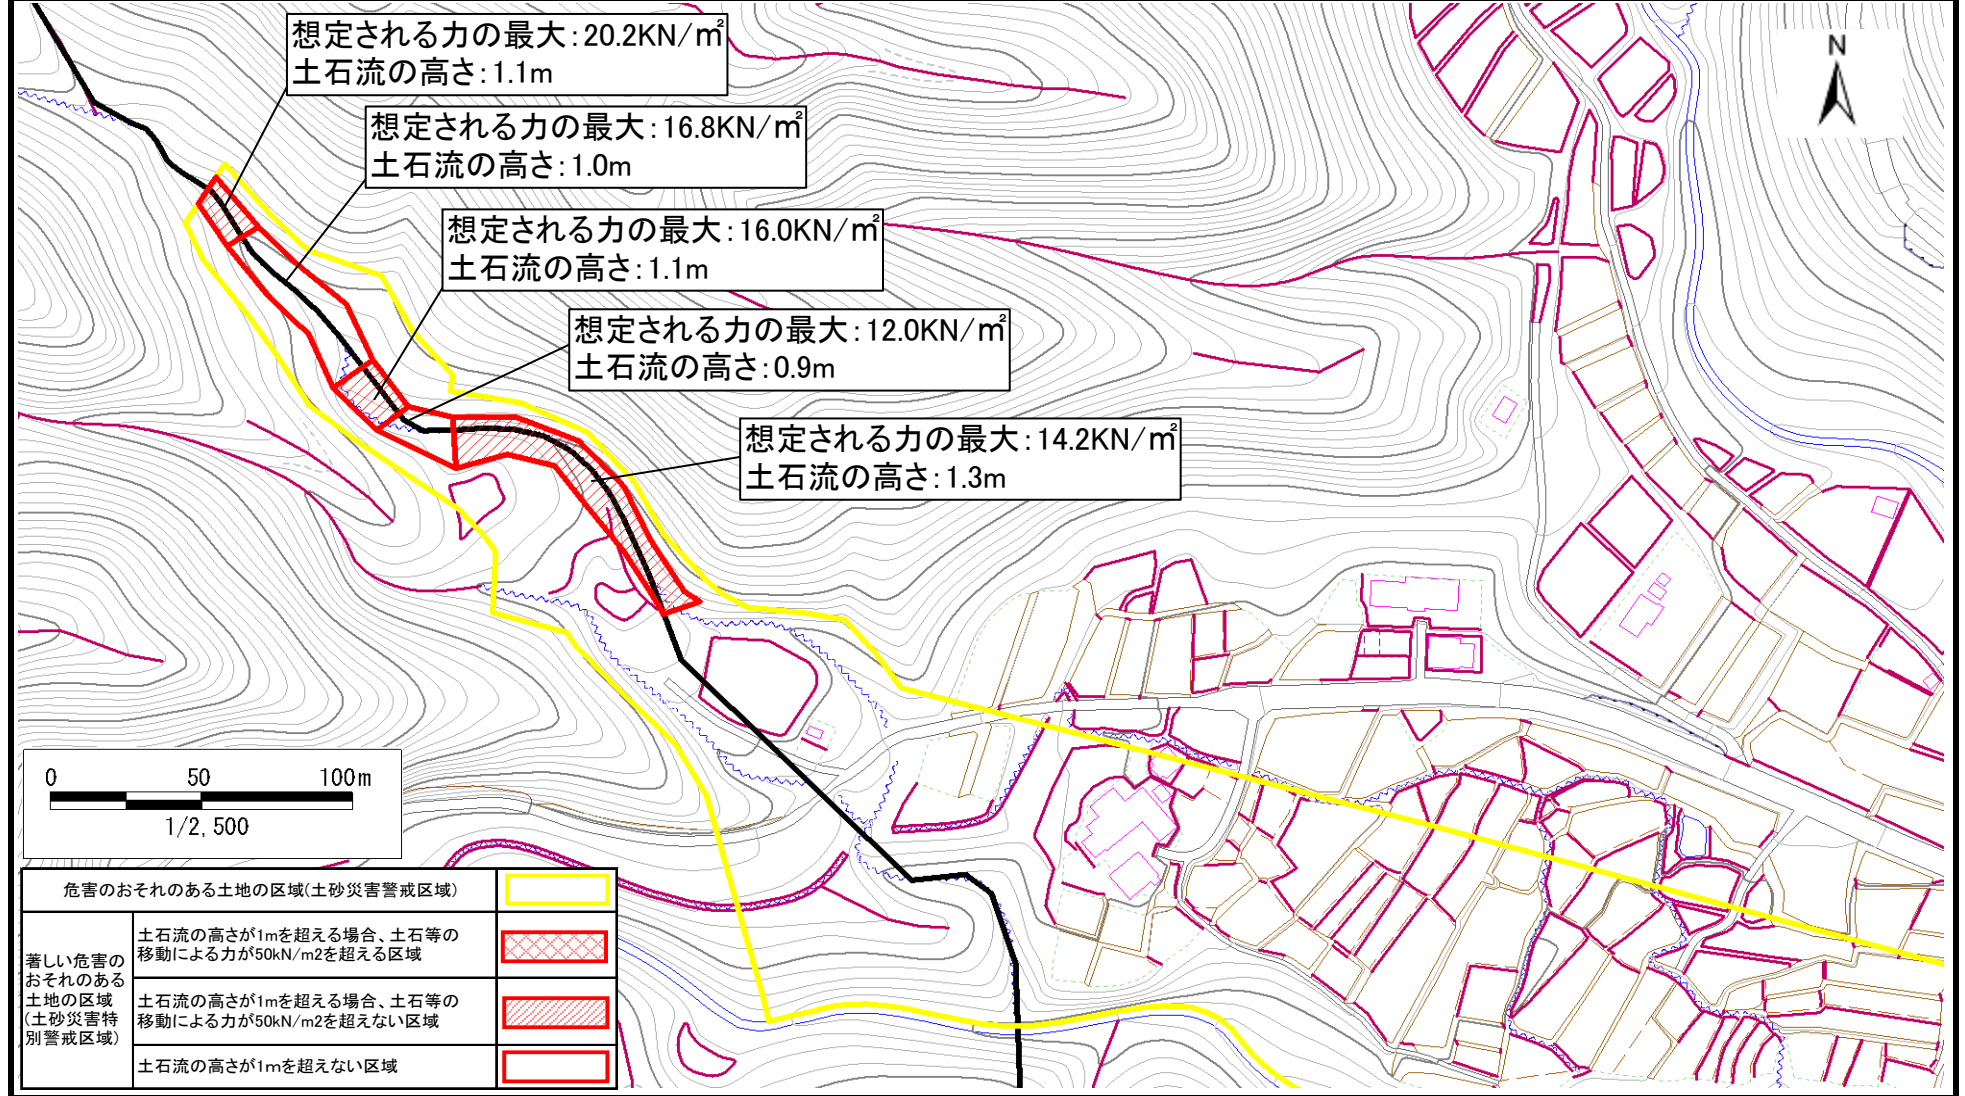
想定される力の最大:20.2KN/m$^2$
土石流の高さ:1.1m

想定される力の最大:16.8KN/m$^2$
土石流の高さ:1.0m

想定される力の最大:16.0KN/m$^2$
土石流の高さ:1.1m

想定される力の最大:12.0KN/m$^2$
土石流の高さ:0.9m

想定される力の最大:14.2KN/m$^2$
土石流の高さ:1.3m

N

0 50 100m
1/2, 500

| 危害のおそれのある土地の区域(土砂災害警戒区域) | | |
|---|---|---|
| 著しい危害のおそれのある土地の区域(土砂災害特別警戒区域) | 土石流の高さが1mを超える場合、土石等の移動による力が50kN/m2を超える区域 | |
| | 土石流の高さが1mを超える場合、土石等の移動による力が50kN/m2を超えない区域 | |
| | 土石流の高さが1mを超えない区域 | |